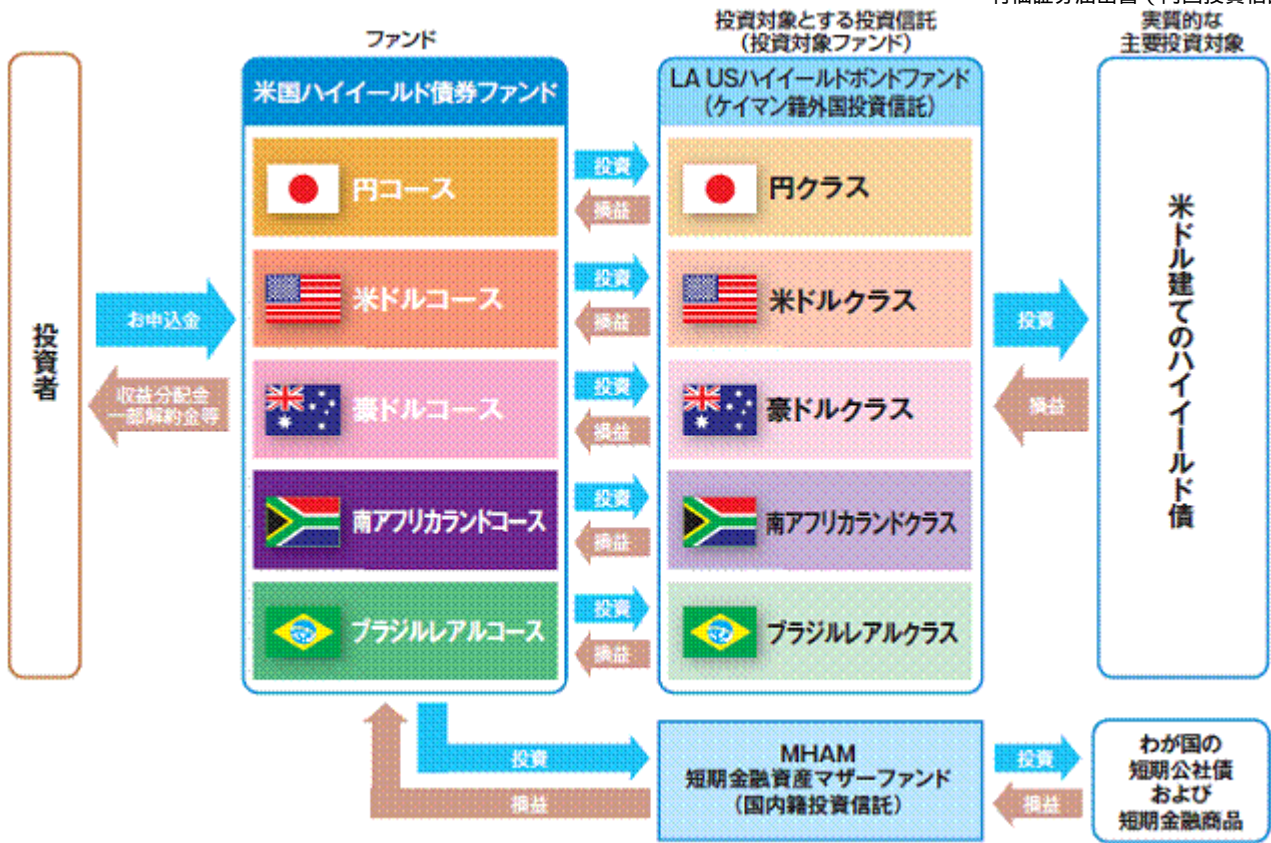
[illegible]

投資者

お申込金

収益分配金
一部解約金等

ファンド

米国ハイイールド債券ファンド

円コース

米ドルコース

豪ドルコース

南アフリカランドコース

ブラジルレアルコース

投資
損益

投資
損益

投資
損益

投資
損益

投資
損益

投資対象とする投資信託
（投資対象ファンド）

LA USハイイールドボンドファンド
（ケイマン籍外国投資信託）

円クラス

米ドルクラス

豪ドルクラス

南アフリカランドクラス

ブラジルレアルクラス

投資
損益

実質的な
主要投資対象

米ドル建てのハイイールド債

投資
損益

MHAM
短期金融資産マザーファンド
（国内籍投資信託）

投資
損益

わが国の
短期公社債
および
短期金融商品